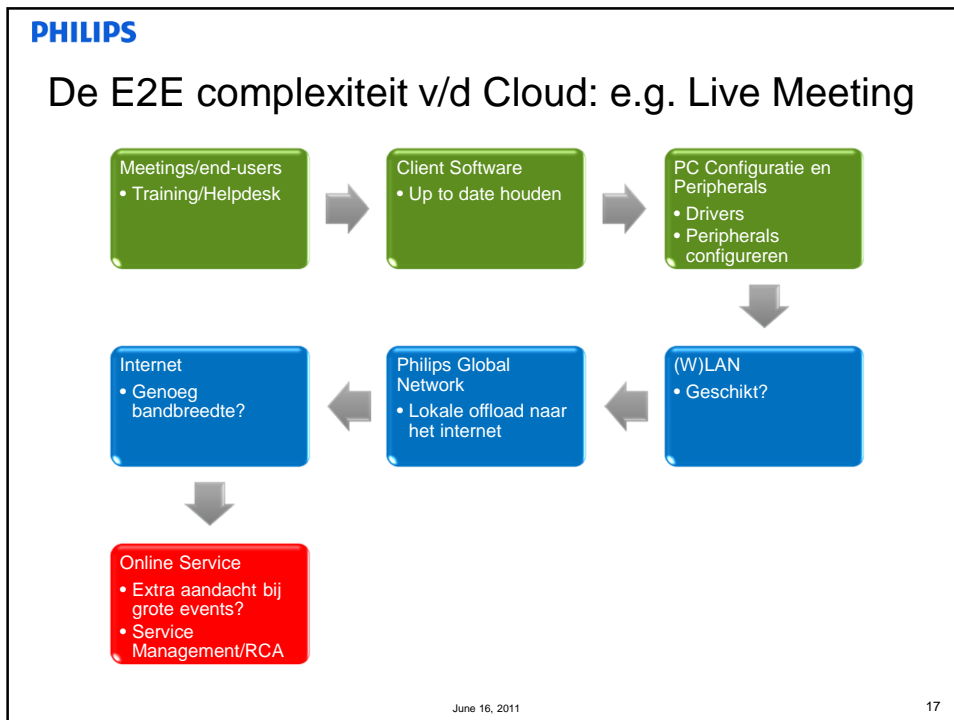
PHILIPS

De E2E complexiteit v/d Cloud: e.g. Live Meeting

Meetings/end-users
• Training/Helpdesk

Client Software
• Up to date houden

PC Configuratie en Peripherals
• Drivers
• Peripherals configureren

(W)LAN
• Geschikt?

Philips Global Network
• Lokale offload naar het internet

Internet
• Genoeg bandbreedte?

Online Service
• Extra aandacht bij grote events?
• Service Management/RCA

June 16, 2011

17